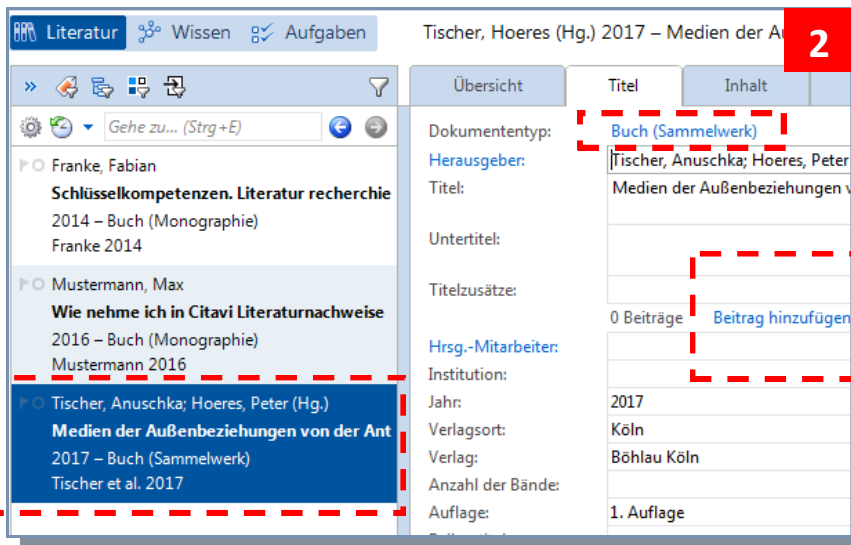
Literatur Wissen Aufgaben

Tischer, Hoeres (Hg.) 2017 – Medien der Au

2

Gehe zu... (Strg+E)

Franke, Fabian
Schlüsselkompetenzen. Literatur recherchie
2014 – Buch (Monographie)
Franke 2014

Mustermann, Max
Wie nehme ich in Citavi Literaturnachweise
2016 – Buch (Monographie)
Mustermann 2016

Tischer, Anuschka; Hoeres, Peter (Hg.)
Medien der Außenbeziehungen von der Ant
2017 – Buch (Sammelwerk)
Tischer et al. 2017

Übersicht | Titel | Inhalt

Dokumententyp: Buch (Sammelwerk)
Herausgeber: Tischer, Anuschka; Hoeres, Peter
Titel: Medien der Außenbeziehungen v
Untertitel:
Titelzusätze:
0 Beiträge Beitrag hinzufügen
Hrsg.-Mitarbeiter:
Institution:
Jahr: 2017
Verlagsort: Köln
Verlag: Böhlau Köln
Anzahl der Bände:
Auflage: 1. Auflage